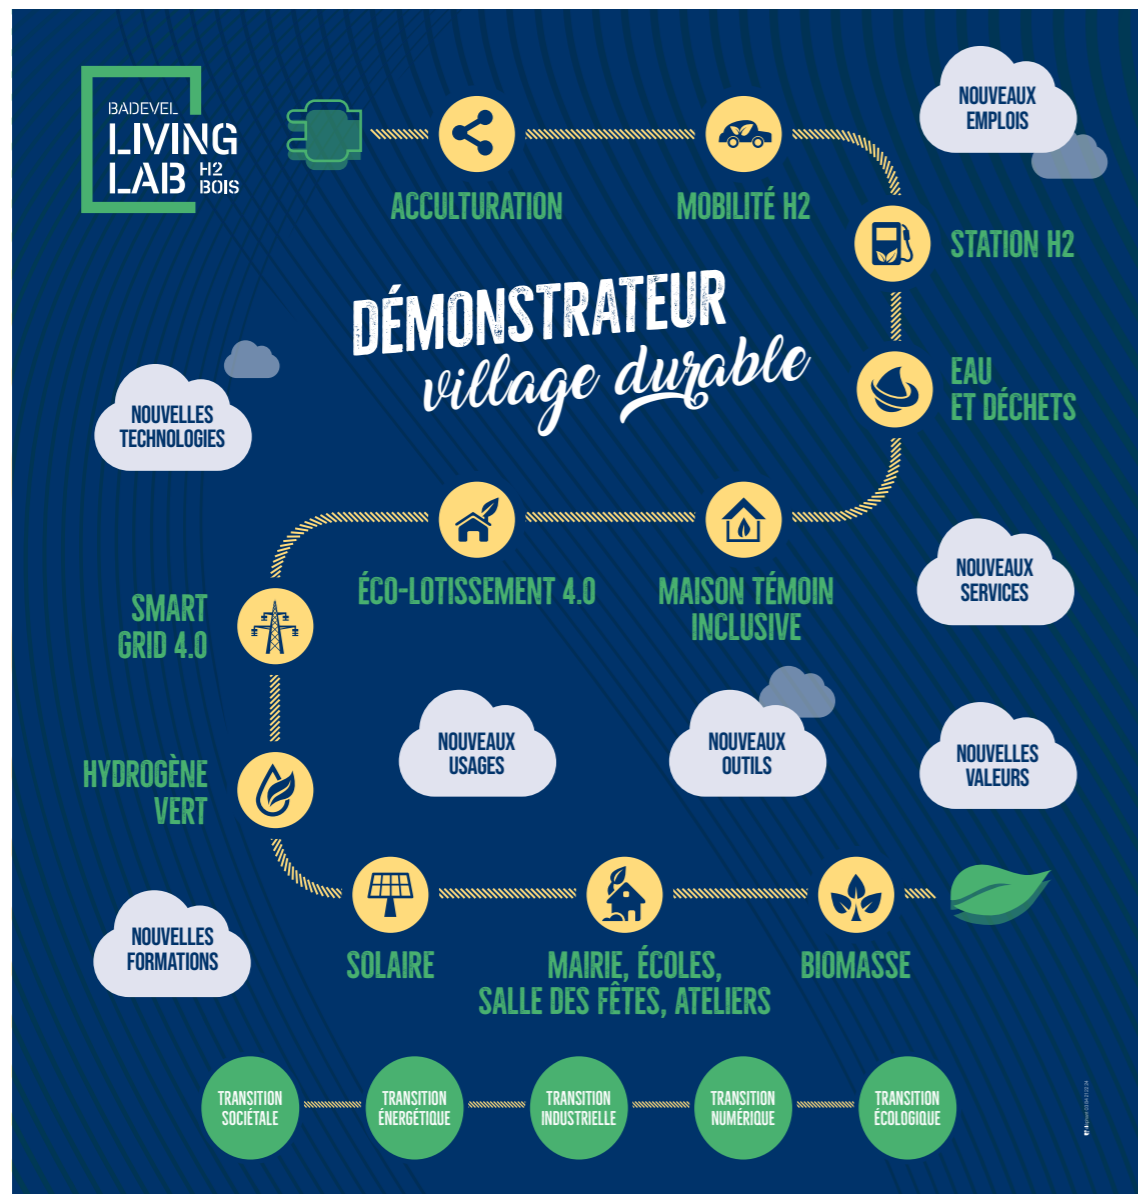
BADEVEL
LIVING LAB H2 BOIS

ACCULTURATION

MOBILITÉ H2

NOUVEAUX EMPLOIS

STATION H2

DÉMONSTRATEUR
village durable

EAU ET DÉCHETS

NOUVELLES TECHNOLOGIES

ÉCO-LOTISSEMENT 4.0

MAISON TÉMOIN INCLUSIVE

NOUVEAUX SERVICES

SMART GRID 4.0

NOUVEAUX USAGES

NOUVEAUX OUTILS

NOUVELLES VALEURS

HYDROGÈNE VERT

NOUVELLES FORMATIONS

SOLAIRE

MAIRIE, ÉCOLES, SALLE DES FÊTES, ATELIERS

BIOMASSE

TRANSITION SOCIÉTALE

TRANSITION ÉNERGÉTIQUE

TRANSITION INDUSTRIELLE

TRANSITION NUMÉRIQUE

TRANSITION ÉCOLOGIQUE

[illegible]